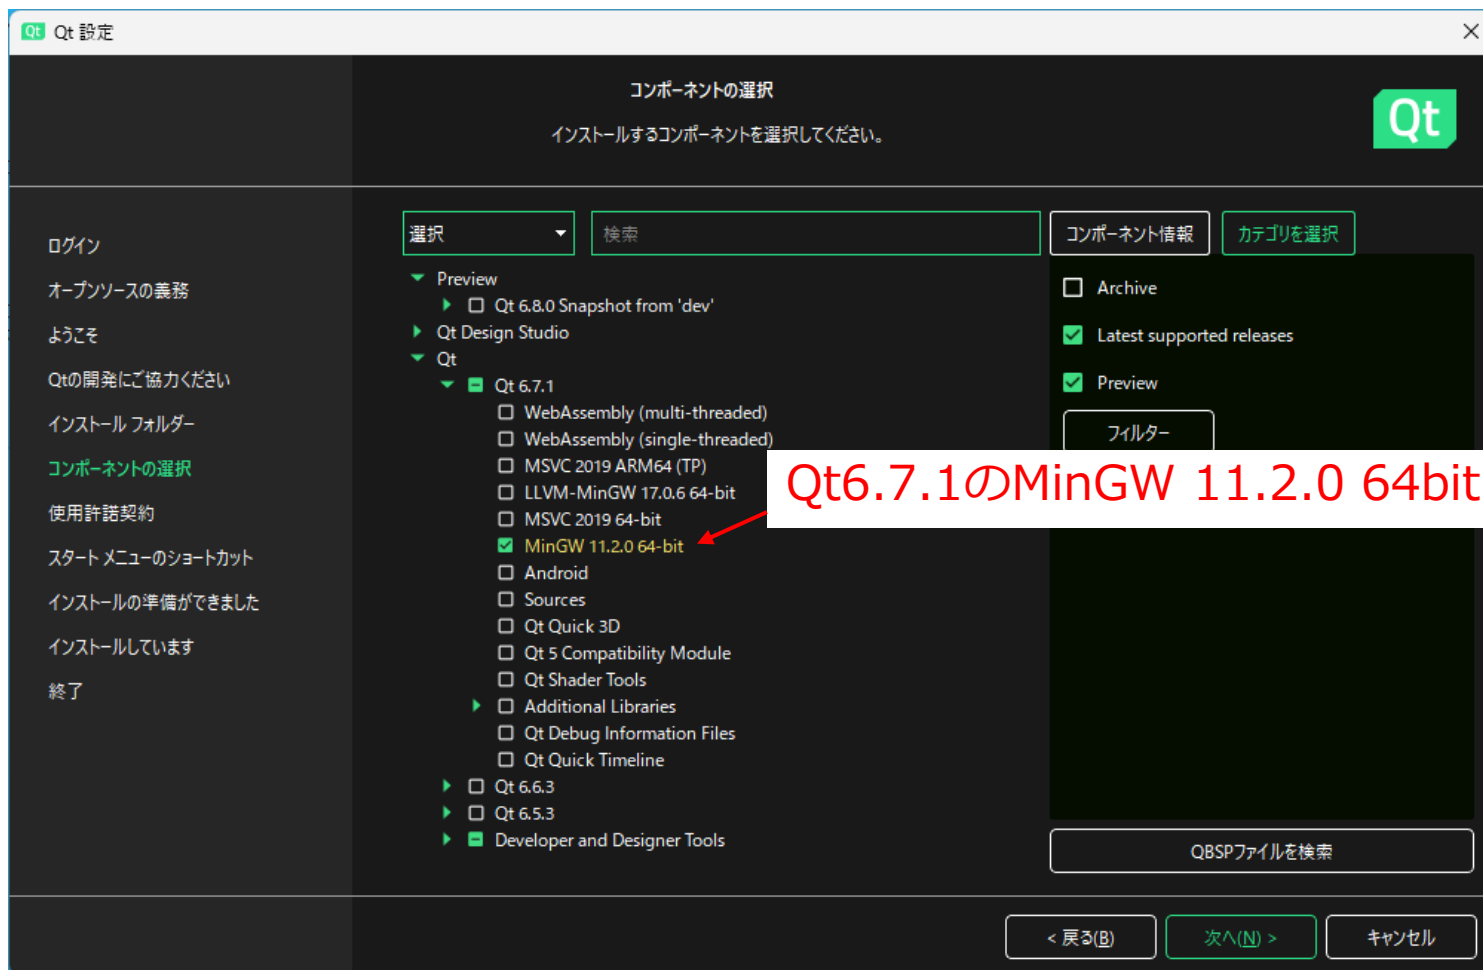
Qt 設定

コンポーネントの選択

インストールするコンポーネントを選択してください。

Qt

ログイン
オープンソースの義務
ようこそ
Qtの開発にご協力ください
インストール フォルダー
コンポーネントの選択
使用許諾契約
スタート メニューのショートカット
インストールの準備ができました
インストールしています
終了

選択
検索
コンポーネント情報
カテゴリを選択

Preview
Qt 6.8.0 Snapshot from 'dev'
Qt Design Studio
Qt
Qt 6.7.1
WebAssembly (multi-threaded)
WebAssembly (single-threaded)
MSVC 2019 ARM64 (TP)
LLVM-MinGW 17.0.6 64-bit
MSVC 2019 64-bit
MinGW 11.2.0 64-bit
Android
Sources
Qt Quick 3D
Qt 5 Compatibility Module
Qt Shader Tools
Additional Libraries
Qt Debug Information Files
Qt Quick Timeline
Qt 6.6.3
Qt 6.5.3
Developer and Designer Tools

Archive
Latest supported releases
Preview
フィルター

Qt6.7.1のMinGW 11.2.0 64bit

QBSPファイルを検索

< 戻る(B)
次へ(N) >
キャンセル